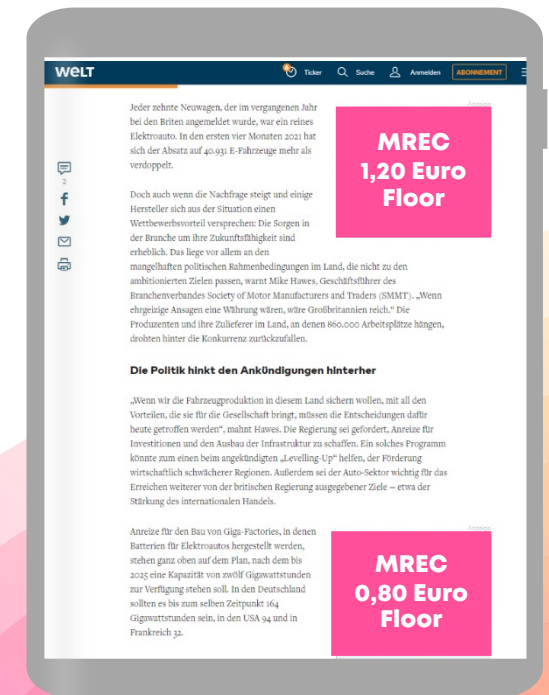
WELT

Ticker Suche Anmelden ABONNEMENT

Anzeige

MREC
1,20 Euro
Floor

Jeder zehnte Neuwagen, der im vergangenen Jahr bei den Briten angemeldet wurde, war ein reines Elektroauto. In den ersten vier Monaten 2021 hat sich der Absatz auf 40.931 E-Fahrzeuge mehr als verdoppelt.

2

Doch auch wenn die Nachfrage steigt und einige Hersteller sich aus der Situation einen Wettbewerbsvorteil versprechen: Die Sorgen in der Branche um ihre Zukunftsfähigkeit sind erheblich. Das liege vor allem an den mangelhaften politischen Rahmenbedingungen im Land, die nicht zu den ambitionierten Zielen passen, warnt Mike Hawes, Geschäftsführer des Branchenverbandes Society of Motor Manufacturers and Traders (SMMT). „Wenn ehrgeizige Ansagen eine Währung wären, wäre Großbritannien reich." Die Produzenten und ihre Zulieferer im Land, an denen 860.000 Arbeitsplätze hängen, drohten hinter die Konkurrenz zurückzufallen.

Die Politik hinkt den Ankündigungen hinterher

„Wenn wir die Fahrzeugproduktion in diesem Land sichern wollen, mit all den Vorteilen, die sie für die Gesellschaft bringt, müssen die Entscheidungen dafür heute getroffen werden", mahnt Hawes. Die Regierung sei gefordert, Anreize für Investitionen und den Ausbau der Infrastruktur zu schaffen. Ein solches Programm könnte zum einen beim angekündigten „Levelling-Up" helfen, der Förderung wirtschaftlich schwächerer Regionen. Außerdem sei der Auto-Sektor wichtig für das Erreichen weiterer von der britischen Regierung ausgegebener Ziele – etwa der Stärkung des internationalen Handels.

Anzeige

MREC
0,80 Euro
Floor

Anreize für den Bau von Giga-Factories, in denen Batterien für Elektroautos hergestellt werden, stehen ganz oben auf dem Plan, nach dem bis 2025 eine Kapazität von zwölf Gigawattstunden zur Verfügung stehen soll. In den Deutschland sollten es bis zum selben Zeitpunkt 164 Gigawattstunden sein, in den USA 94 und in Frankreich 32.